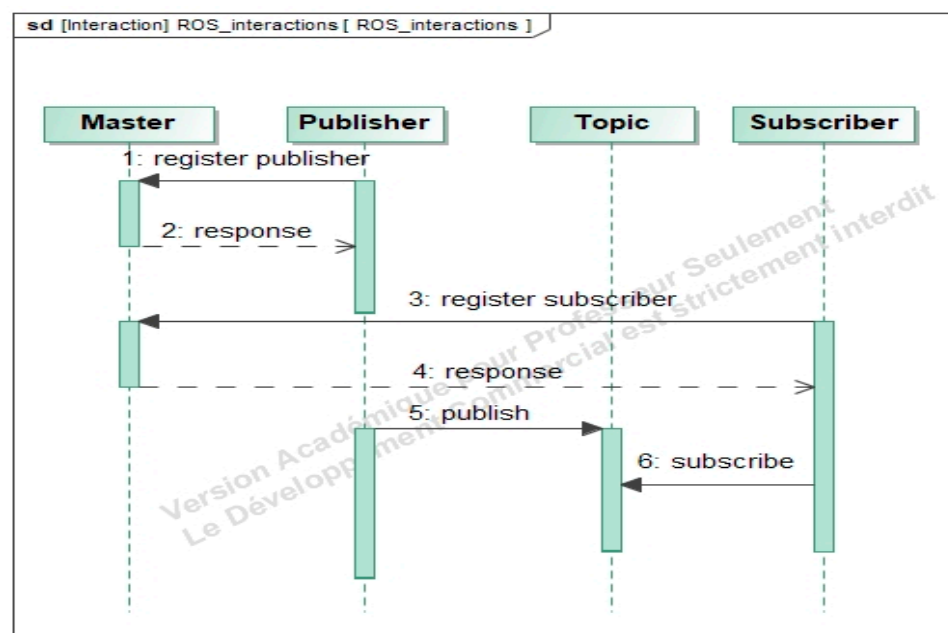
sd [Interaction] ROS_interactions [ ROS_interactions ]

Master

Publisher

Topic

Subscriber

1: register publisher

2: response

3: register subscriber

4: response

5: publish

6: subscribe

Version Académique Pour Professeur Seulement
Le Développement Commercial est strictement interdit